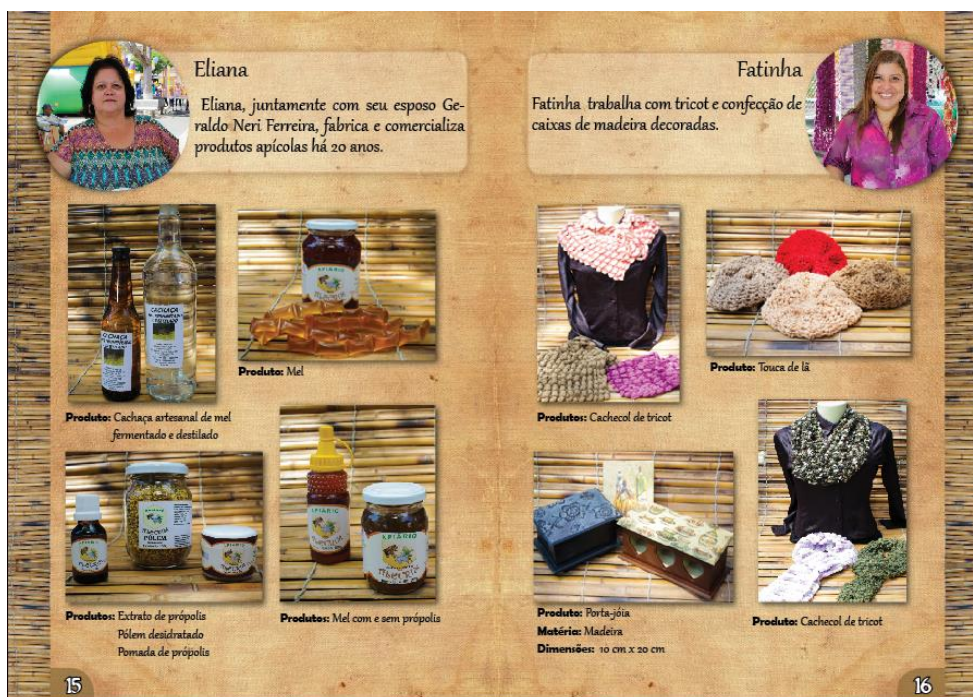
Eliana

Eliana, juntamente com seu esposo Geraldo Neri Ferreira, fabrica e comercializa produtos apícolas há 20 anos.

Produto: Cachaça artesanal de mel fermentado e destilado

Produto: Mel

Produtos: Extrato de própolis
Pólem desidratado
Pomada de própolis

Produtos: Mel com e sem própolis

15

Fatinha

Fatinha trabalha com tricot e confecção de caixas de madeira decoradas.

Produtos: Cachecol de tricot

Produto: Touca de lã

Produto: Porta-jóia
Matéria: Madeira
Dimensões: 10 cm x 20 cm

Produto: Cachecol de tricot

16